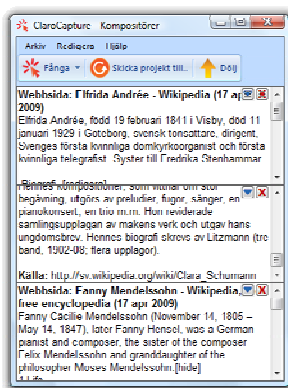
ClaroCapture Kompositörer

Arkiv Redigera Hjälp

Fånga Skicka projekt till... Dölj

Webbsida: Elfrida Andrée - Wikipedia (17 apr 2009)

Elfrida Andrée, född 19 februari 1841 i Visby, död 11 januari 1929 i Göteborg, svensk tonsättare, dirigent, Sveriges första kvinnliga domkyrkoorganist och första kvinnliga telegrafist. Syster till Fredrika Stenhammar

Biografi [redigera]

Hennes kompositioner, som vittnar om stor begåvning, utgörs av preludier, fugor, sånger, en pianokonsert, en trio m.m. Hon reviderade samlingsupplagan av makens verk och utgav hans ungdomsbrev. Hennes biografi skrevs av Litzmann (tre band, 1902-08; flera upplagor).

Källa: http://sv.wikipedia.org/wiki/Clara_Schumann

Webbsida: Fanny Mendelssohn - Wikipedia, the free encyclopedia (17 apr 2009)

Fanny Cäcilie Mendelssohn (November 14, 1805 – May 14, 1847), later Fanny Hensel, was a German pianist and composer, the sister of the composer Felix Mendelssohn and granddaughter of the philosopher Moses Mendelssohn.[hide]

1 Life